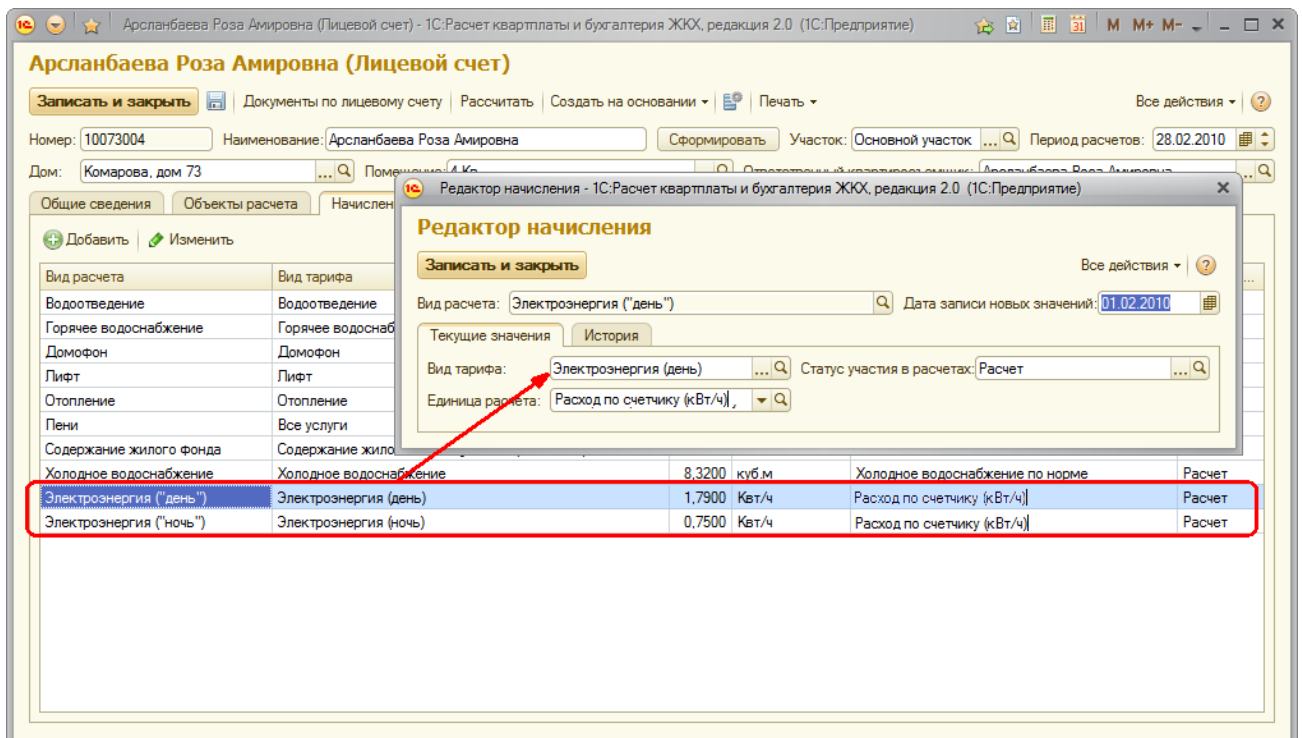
Арсланбаева Роза Амировна (Лицевой счет) - 1С:Расчет квартплаты и бухгалтерия ЖКХ, редакция 2.0 (1С:Предприятие)

M M+ M-

Арсланбаева Роза Амировна (Лицевой счет)

Записать и закрыть | Документы по лицевому счету | Рассчитать | Создать на основании | Печать | Все действия

Номер: 10073004 Наименование: Арсланбаева Роза Амировна Сформировать Участок: Основной участок Период расчетов: 28.02.2010

Дом: Комарова, дом 73 Помещение: 4 Кв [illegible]

Общие сведения | Объекты расчета | Начислен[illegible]

Добавить | Изменить

| Вид расчета | Вид тарифа | | | | |
|---|---|---|---|---|---|
| Водоотведение | Водоотведение | | | | |
| Горячее водоснабжение | Горячее водоснаб | | | | |
| Домофон | Домофон | | | | |
| Лифт | Лифт | | | | |
| Отопление | Отопление | | | | |
| Пени | Все услуги | | | | |
| Содержание жилого фонда | Содержание жило | | | | |
| Холодное водоснабжение | Холодное водоснабжение | 8,3200 | куб.м | Холодное водоснабжение по норме | Расчет |
| Электроэнергия ("день") | Электроэнергия (день) | 1,7900 | Квт/ч | Расход по счетчику (кВт/ч) | Расчет |
| Электроэнергия ("ночь") | Электроэнергия (ночь) | 0,7500 | Квт/ч | Расход по счетчику (кВт/ч) | Расчет |

Редактор начисления - 1С:Расчет квартплаты и бухгалтерия ЖКХ, редакция 2.0 (1С:Предприятие)

Редактор начисления

Записать и закрыть | Все действия

Вид расчета: Электроэнергия ("день") Дата записи новых значений: 01.02.2010

Текущие значения | История

Вид тарифа: Электроэнергия (день) Статус участия в расчетах: Расчет

Единица расчета: Расход по счетчику (кВт/ч)